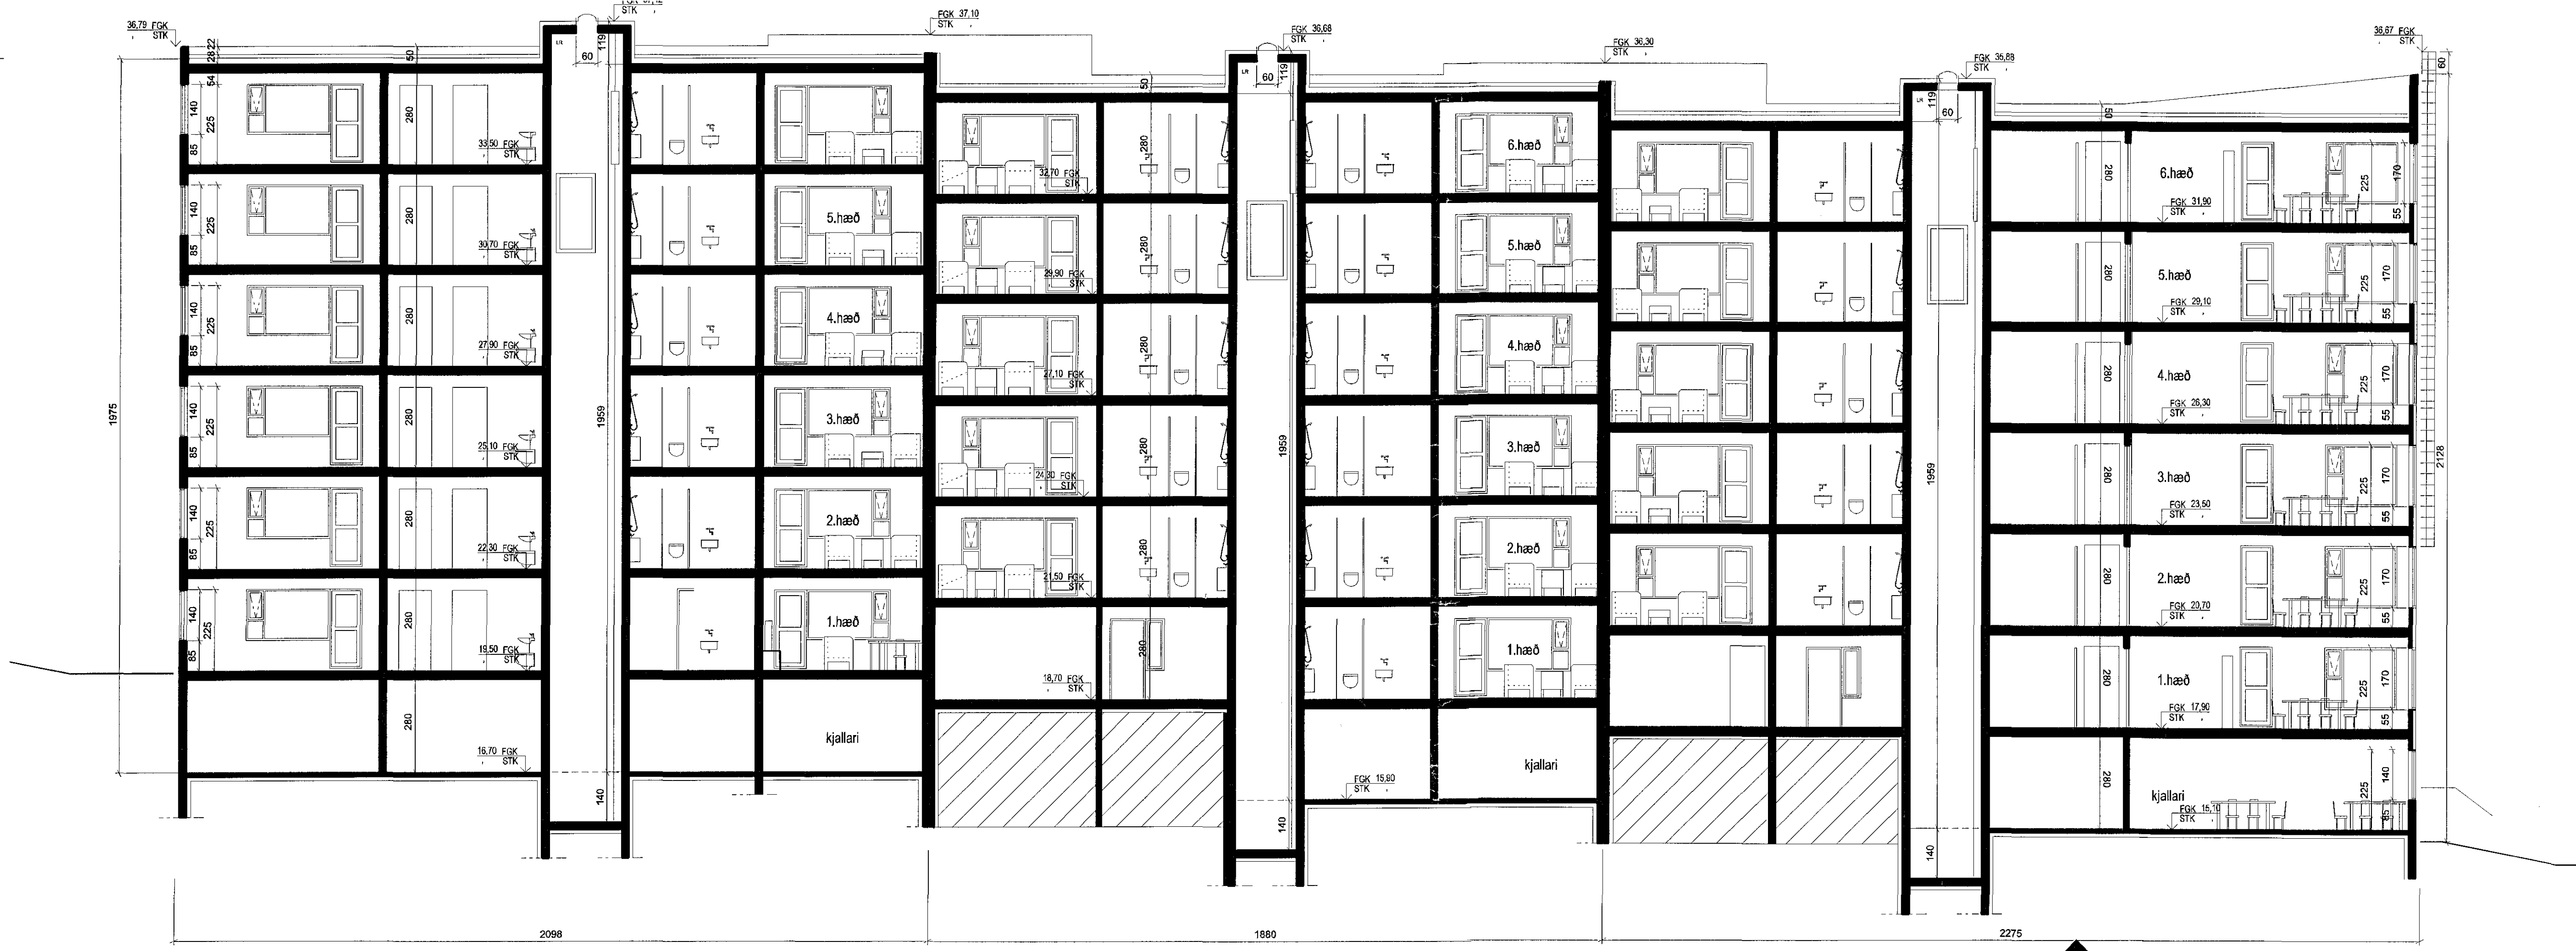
36,79 FGK STK
22
28
54
140
225
85
140
225
85
140
225
85
140
225
85
140
225
85
140
225
85
1975
50
280
33,50 FGK STK
280
30,70 FGK STK
280
27,90 FGK STK
280
25,10 FGK STK
280
22,30 FGK STK
280
19,50 FGK STK
280
16,70 FGK STK
119
60
1959
140
FGK 37,10 STK
5.hæð
4.hæð
3.hæð
2.hæð
1.hæð
kjallari
50
280
32,70 FGK STK
280
29,90 FGK STK
280
27,10 FGK STK
280
24,30 FGK STK
280
21,50 FGK STK
280
18,70 FGK STK
FGK 36,68 STK
119
60
1959
140
FGK 15,90 STK
6.hæð
5.hæð
4.hæð
3.hæð
2.hæð
1.hæð
kjallari
FGK 36,30 STK
FGK 36,88 STK
119
60
1959
140
50
280
6.hæð
FGK 31,90 STK
280
5.hæð
FGK 29,10 STK
280
4.hæð
FGK 26,30 STK
280
3.hæð
FGK 23,50 STK
280
2.hæð
FGK 20,70 STK
280
1.hæð
FGK 17,90 STK
280
kjallari
FGK 15,10 STK
36,67 FGK STK
60
225
170
55
225
170
55
225
170
55
225
170
55
225
170
55
225
170
55
225
140
85
2128
2098
1880
2275